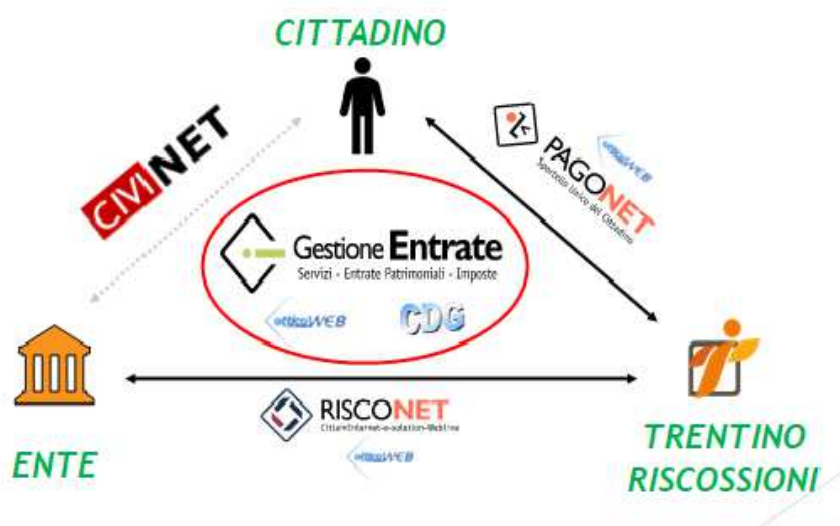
CITTADINO

CIVINET

PAGONET
Sportello Unico del Cittadino

otticoWEB

Gestione Entrate
Servizi - Entrate Patrimoniali - Imposte

otticoWEB

CDG

ENTE

RISCONET
CittadiniInternet-e-solution-Webline

otticoWEB

TRENTINO
RISCOSSIONI